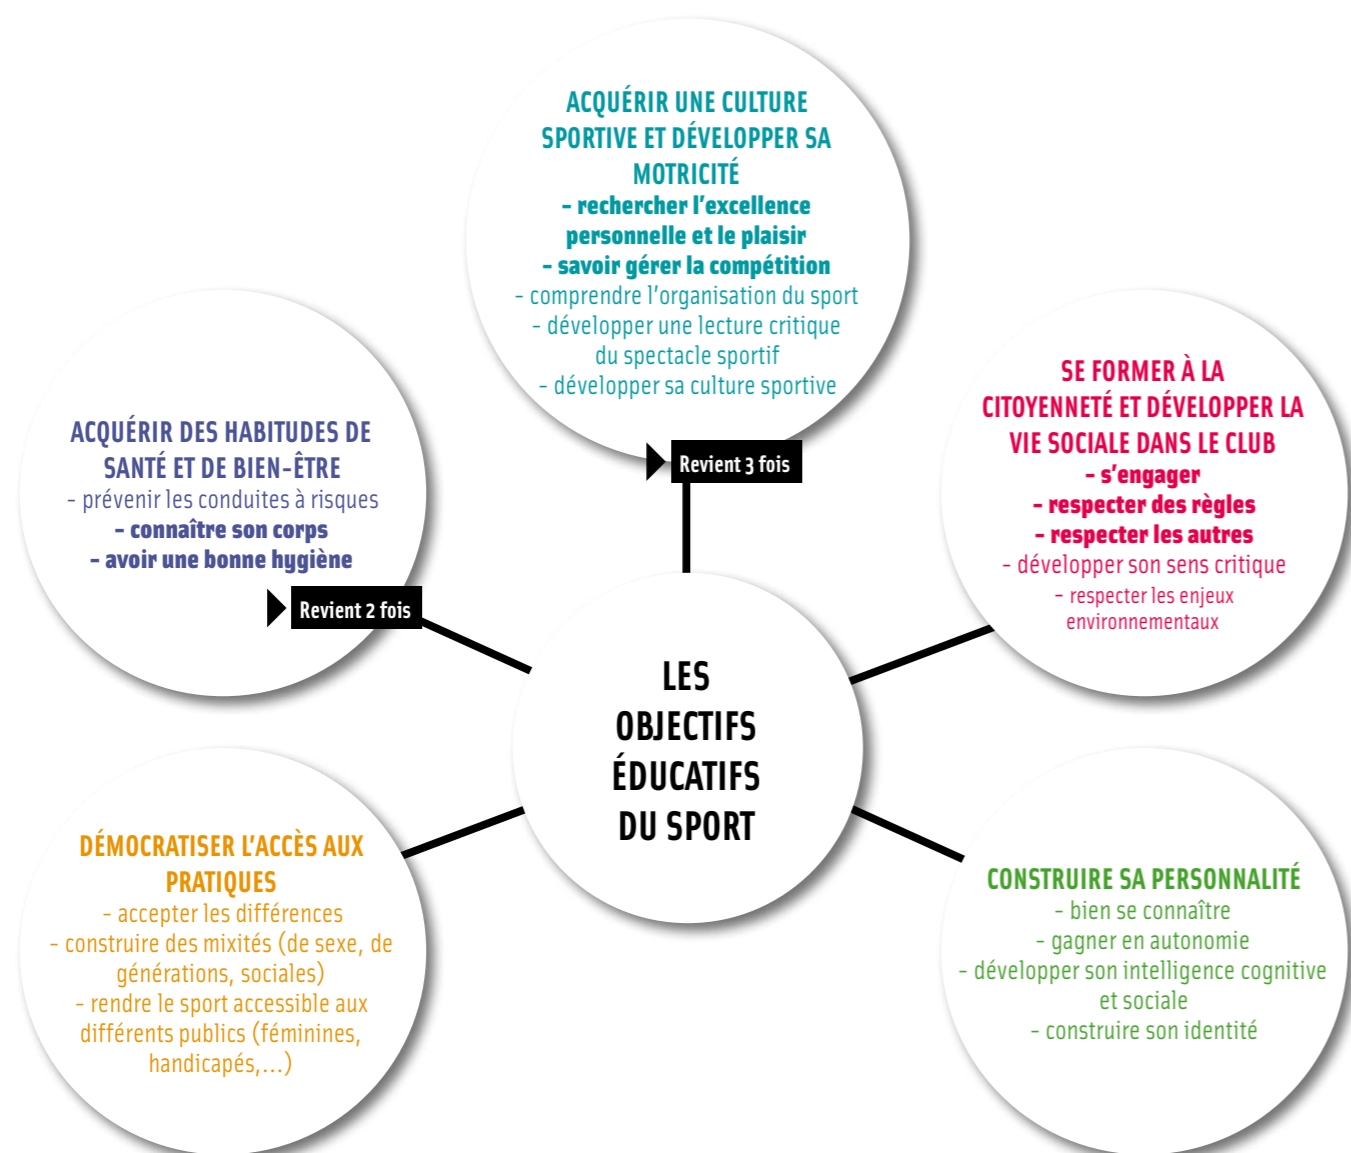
ACQUÉRIR UNE CULTURE SPORTIVE ET DÉVELOPPER SA MOTRICITÉ
- rechercher l'excellence personnelle et le plaisir
- savoir gérer la compétition
- comprendre l'organisation du sport
- développer une lecture critique du spectacle sportif
- développer sa culture sportive

Revient 3 fois

ACQUÉRIR DES HABITUDES DE SANTÉ ET DE BIEN-ÊTRE
- prévenir les conduites à risques
- connaître son corps
- avoir une bonne hygiène

Revient 2 fois

SE FORMER À LA CITOYENNETÉ ET DÉVELOPPER LA VIE SOCIALE DANS LE CLUB
- s'engager
- respecter des règles
- respecter les autres
- développer son sens critique
- respecter les enjeux environnementaux

LES OBJECTIFS ÉDUCATIFS DU SPORT

DÉMOCRATISER L'ACCÈS AUX PRATIQUES
- accepter les différences
- construire des mixités (de sexe, de générations, sociales)
- rendre le sport accessible aux différents publics (féminines, handicapés,...)

CONSTRUIRE SA PERSONNALITÉ
- bien se connaître
- gagner en autonomie
- développer son intelligence cognitive et sociale
- construire son identité